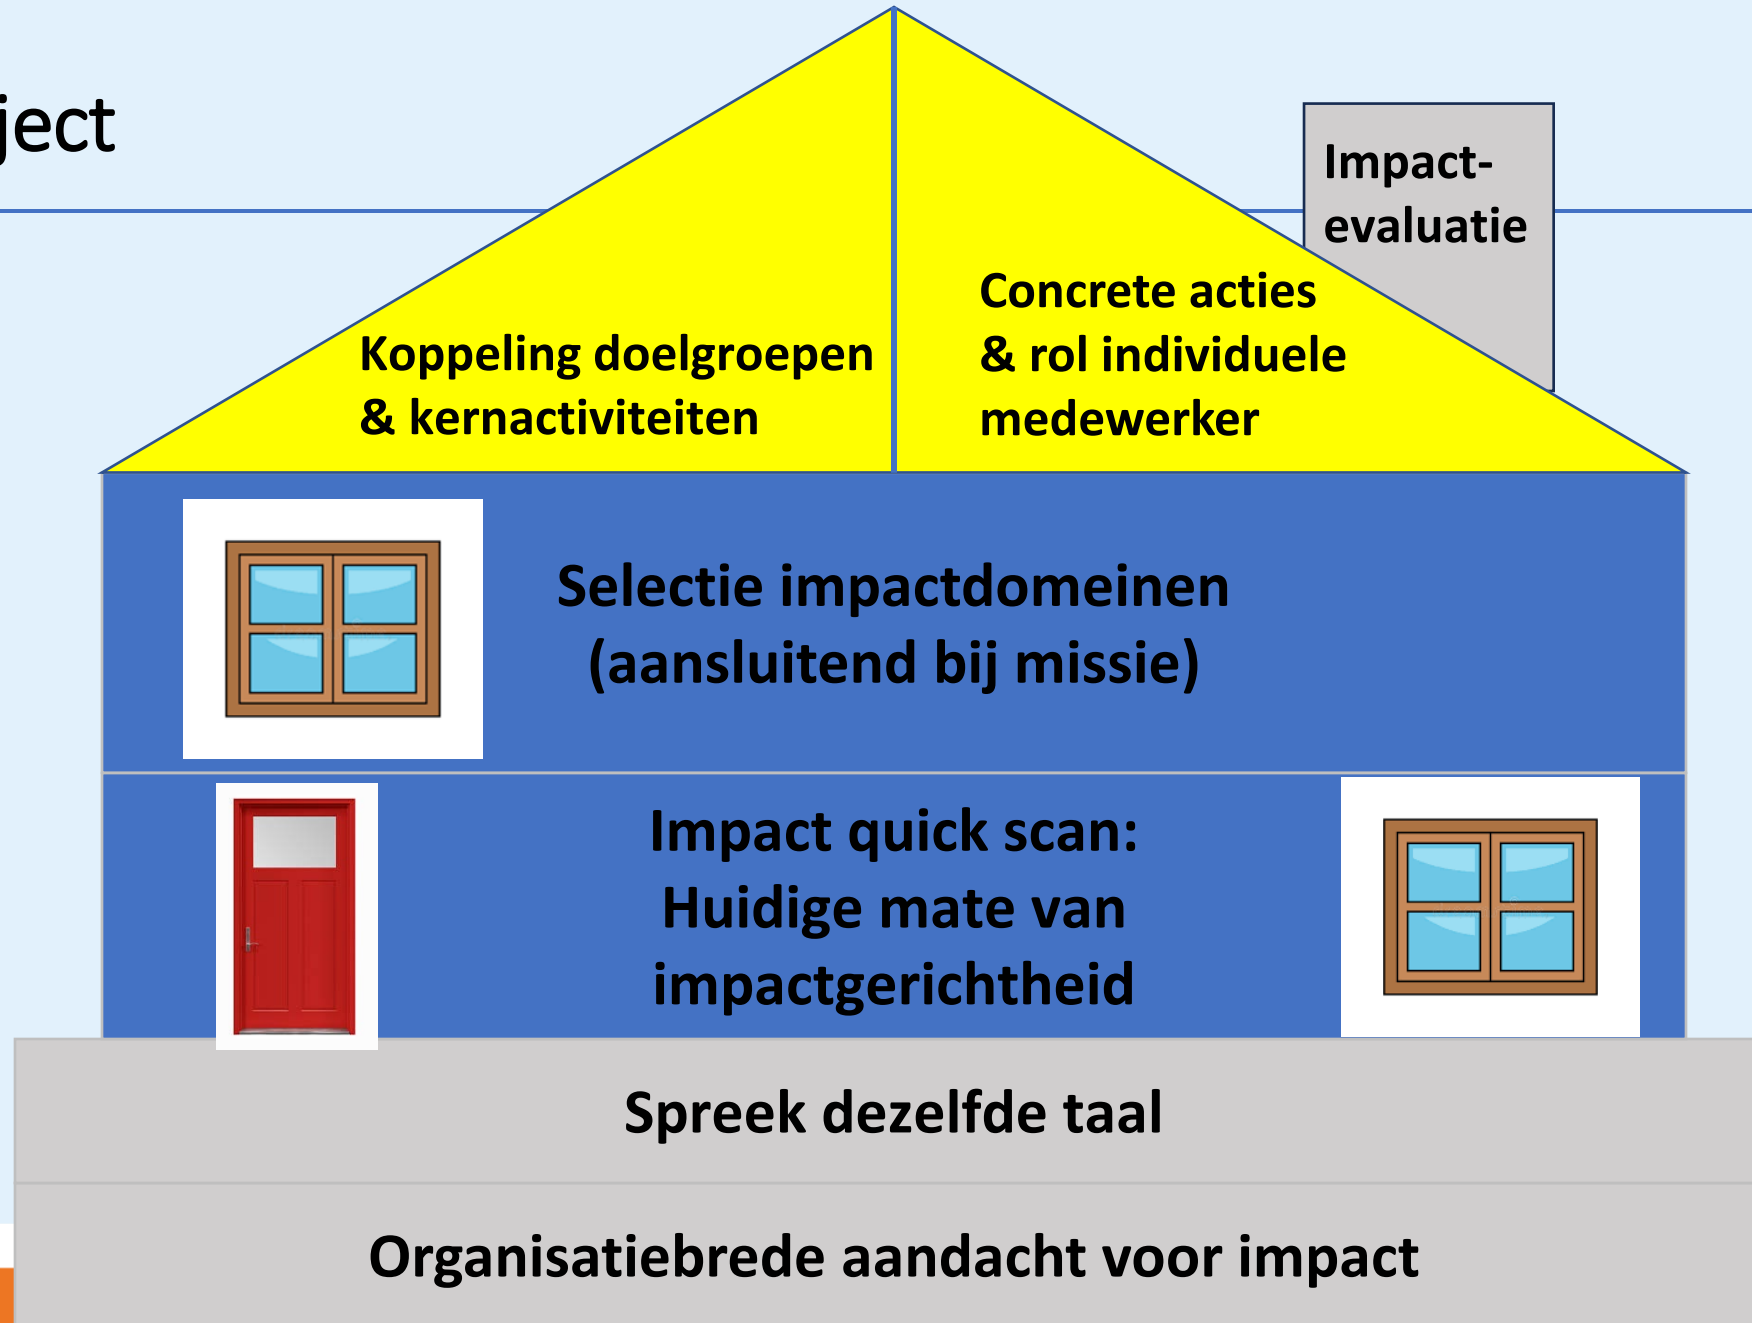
ject

Impact-
evaluatie

Koppeling doelgroepen
& kernactiviteiten

Concrete acties
& rol individuele
medewerker

Selectie impactdomeinen
(aansluitend bij missie)

Impact quick scan:
Huidige mate van
impactgerichtheid

Spreek dezelfde taal

Organisatiebrede aandacht voor impact